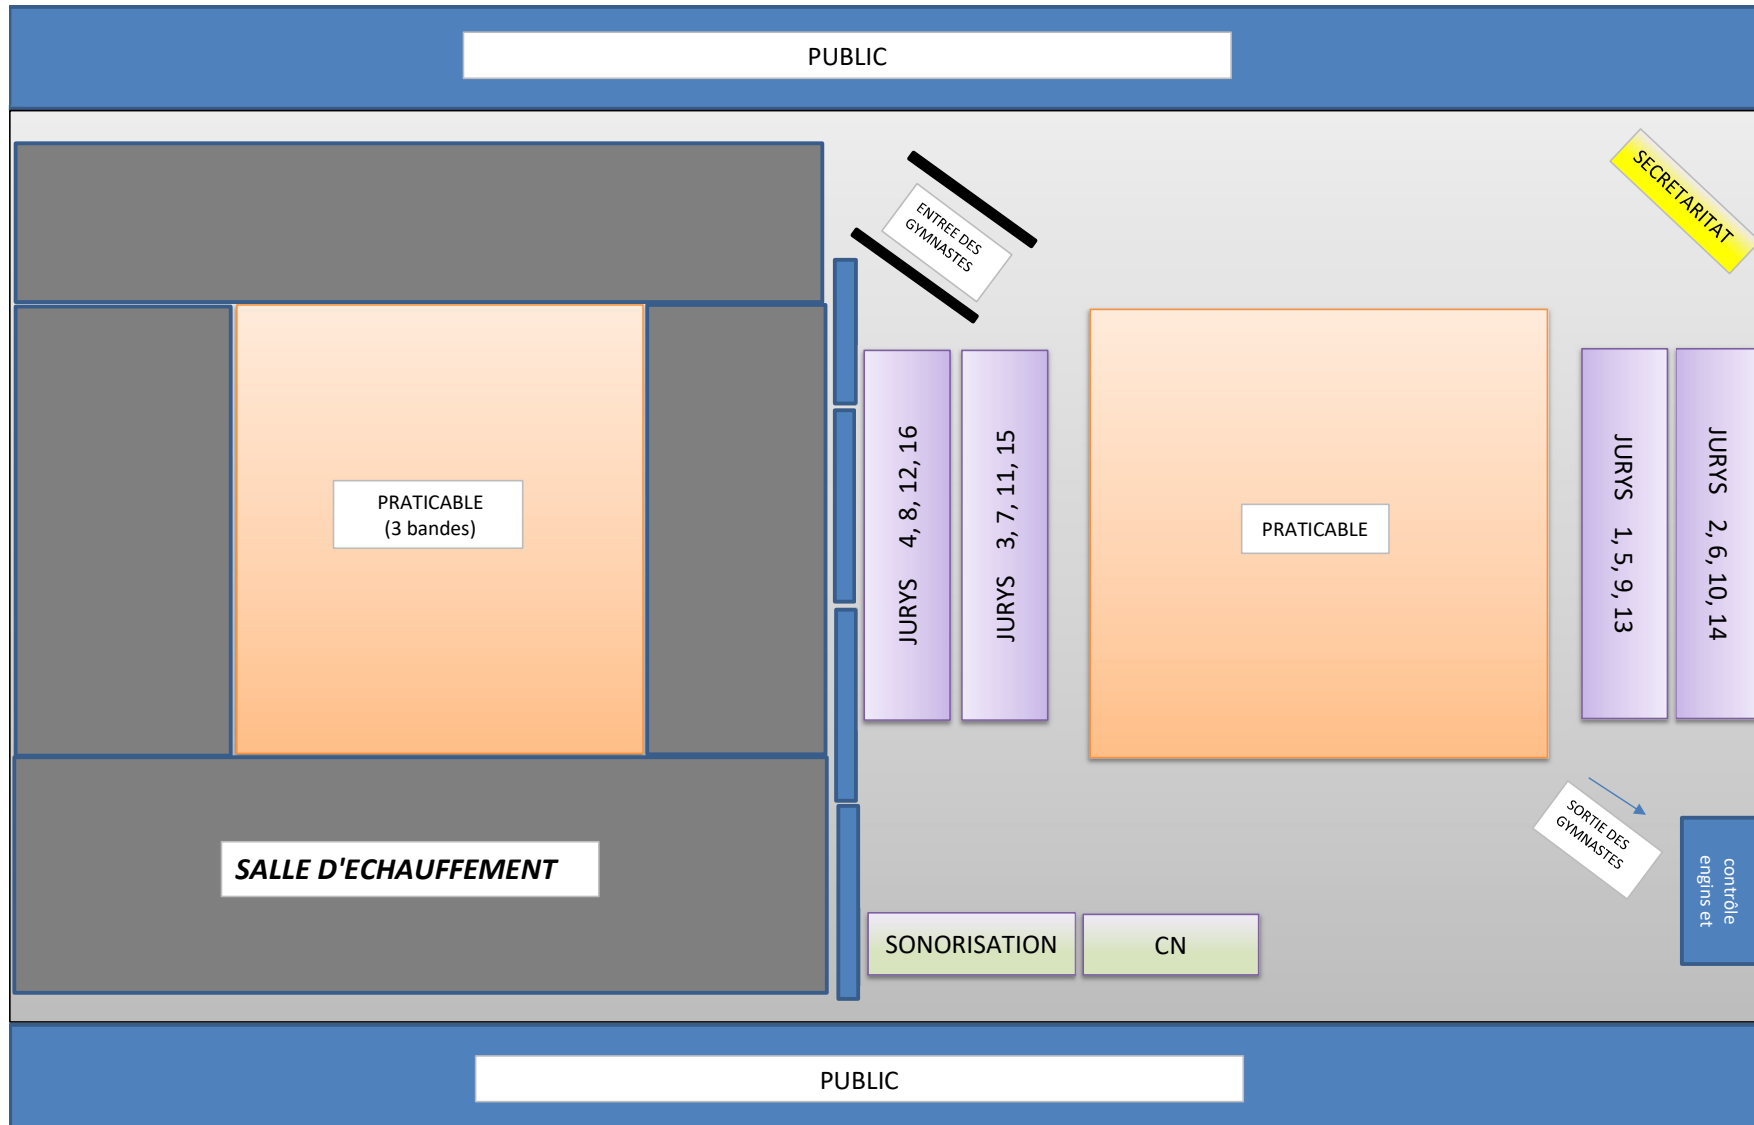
PUBLIC

ENTREE DES GYMNASTES

SECRETARITAT

PRATICABLE
(3 bandes)

JURYS 4, 8, 12, 16

JURYS 3, 7, 11, 15

PRATICABLE

JURYS 1, 5, 9, 13

JURYS 2, 6, 10, 14

SORTIE DES GYMNASTES

contrôle engins et

SALLE D'ECHAUFFEMENT

SONORISATION

CN

PUBLIC